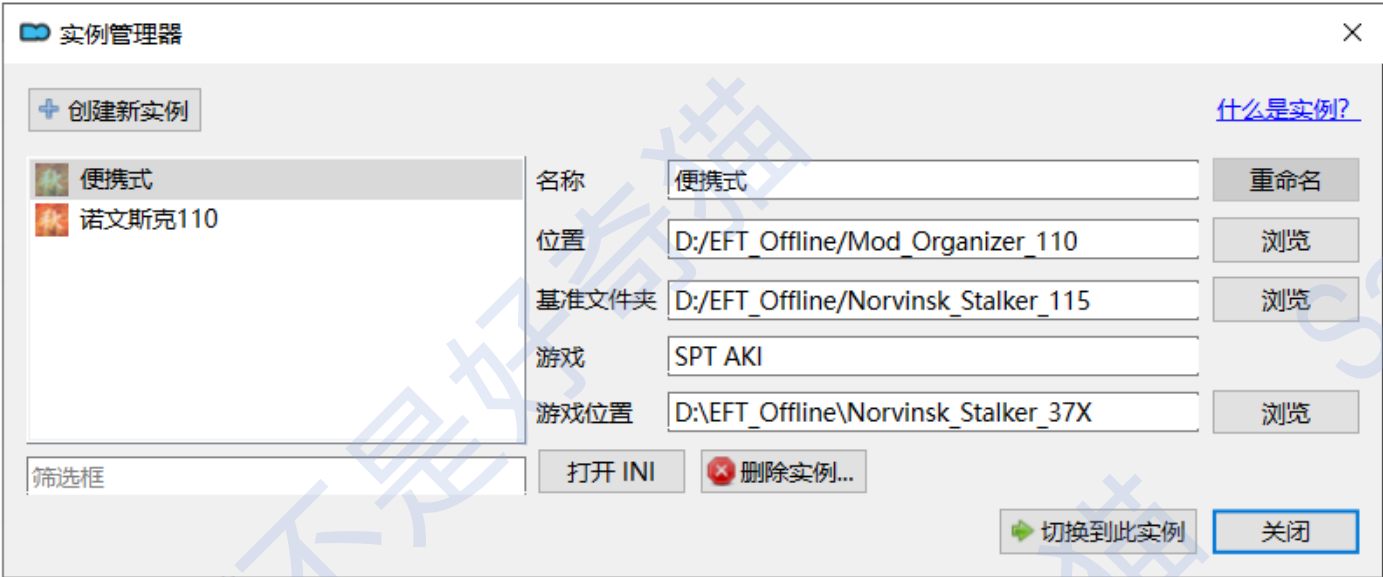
实例管理器

创建新实例

什么是实例?

便携式
诺文斯克110

名称 便携式 重命名
位置 D:/EFT_Offline/Mod_Organizer_110 浏览
基准文件夹 D:/EFT_Offline/Norvinsk_Stalker_115 浏览
游戏 SPT AKI
游戏位置 D:\EFT_Offline\Norvinsk_Stalker_37X 浏览

筛选框

打开 INI
删除实例...

切换到此实例
关闭

不是好猫猫